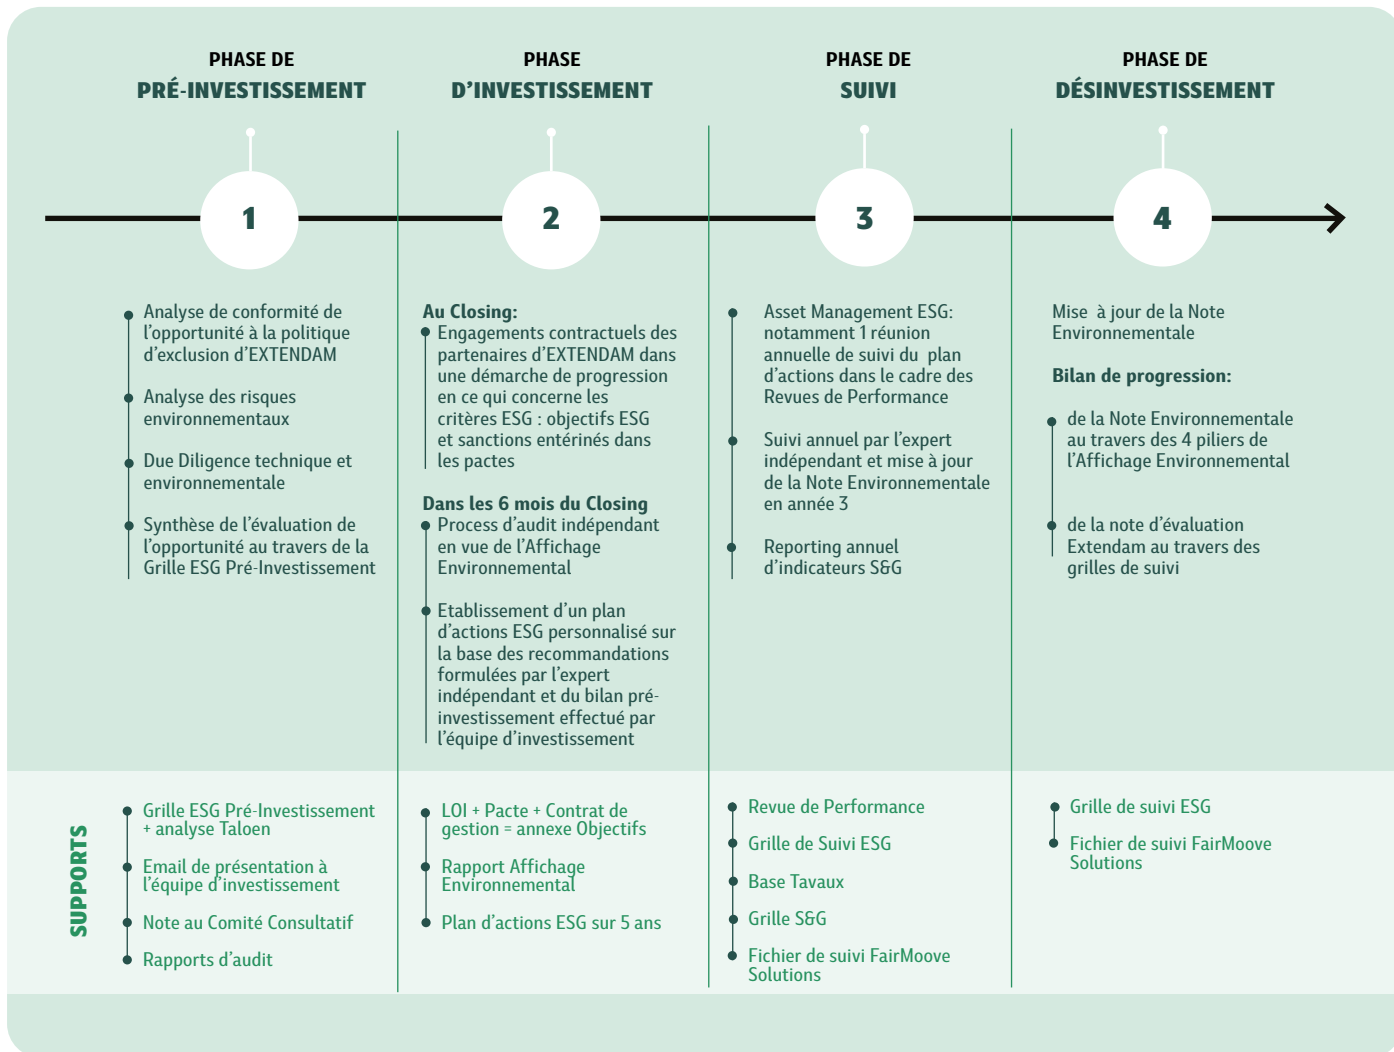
PHASE DE
PRÉ-INVESTISSEMENT

PHASE
D'INVESTISSEMENT

PHASE DE
SUIVI

PHASE DE
DÉSINVESTISSEMENT

1

2

3

4

Analyse de conformité de l'opportunité à la politique d'exclusion d'EXTENDAM

Analyse des risques environnementaux

Due Diligence technique et environnementale

Synthèse de l'évaluation de l'opportunité au travers de la Grille ESG Pré-Investissement

Au Closing:
Engagements contractuels des partenaires d'EXTENDAM dans une démarche de progression en ce qui concerne les critères ESG : objectifs ESG et sanctions entérinés dans les pactes

Dans les 6 mois du Closing
Process d'audit indépendant en vue de l'Affichage Environnemental

Etablissement d'un plan d'actions ESG personnalisé sur la base des recommandations formulées par l'expert indépendant et du bilan pré-investissement effectué par l'équipe d'investissement

Asset Management ESG: notamment 1 réunion annuelle de suivi du plan d'actions dans le cadre des Revues de Performance

Suivi annuel par l'expert indépendant et mise à jour de la Note Environnementale en année 3

Reporting annuel d'indicateurs S&G

Mise à jour de la Note Environnementale

Bilan de progression:

de la Note Environnementale au travers des 4 piliers de l'Affichage Environnemental

de la note d'évaluation Extendam au travers des grilles de suivi

SUPPORTS

Grille ESG Pré-Investissement + analyse Taloen

Email de présentation à l'équipe d'investissement

Note au Comité Consultatif

Rapports d'audit

LOI + Pacte + Contrat de gestion = annexe Objectifs

Rapport Affichage Environnemental

Plan d'actions ESG sur 5 ans

Revue de Performance

Grille de Suivi ESG

Base Tavaux

Grille S&G

Fichier de suivi FairMoove Solutions

Grille de suivi ESG

Fichier de suivi FairMoove Solutions